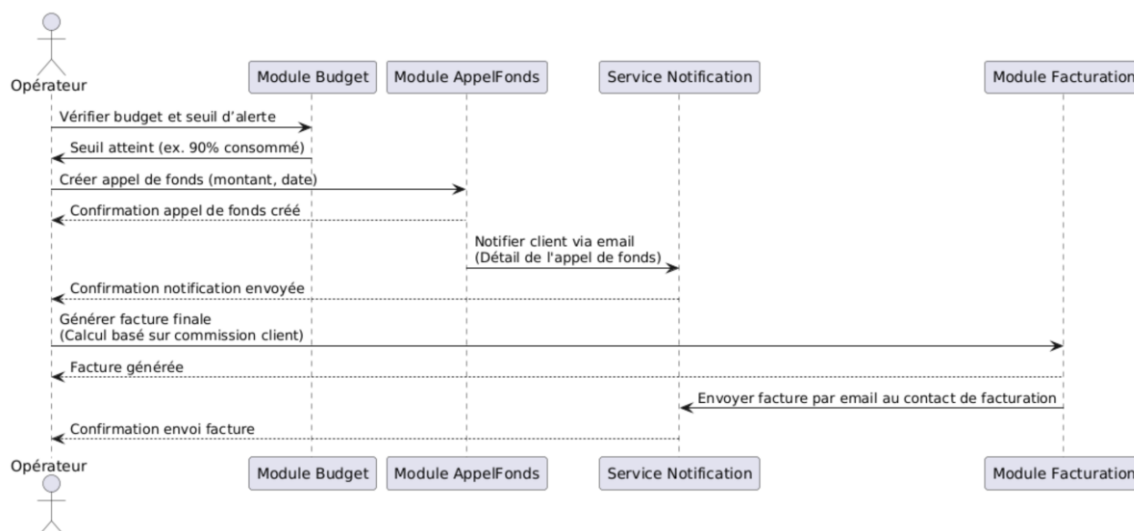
Opérateur

Module Budget

Module AppelFonds

Service Notification

Module Facturation

Vérifier budget et seuil d’alerte

Seuil atteint (ex. 90% consommé)

Créer appel de fonds (montant, date)

Confirmation appel de fonds créé

Notifier client via email
(Détail de l'appel de fonds)

Confirmation notification envoyée

Générer facture finale
(Calcul basé sur commission client)

Facture générée

Envoyer facture par email au contact de facturation

Confirmation envoi facture

Opérateur

Module Budget

Module AppelFonds

Service Notification

Module Facturation